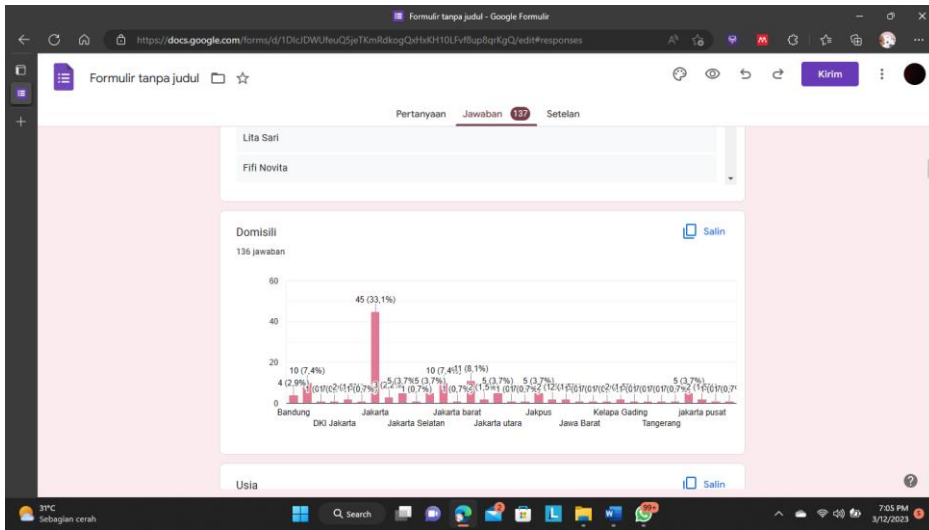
Formulir tanpa judul - Google Formulir

https://docs.google.com/forms/d/1DlcJDWUfeuQ5jeTKmRdkogQxHxKH10LFvf8up8qrKgQ/edit#responses

Formulir tanpa judul

Kirim

Pertanyaan Jawaban 137 Setelan

Lita Sari

Fifi Novita

Domisili

Salin

136 jawaban

60

40

20

0

45 (33,1%)

10 (7,4%)

4 (2,9%)

10 (7,4%)

11 (8,1%)

5 (3,7%)

5 (3,7%)

5 (3,7%)

5 (3,7%)

5 (3,7%)

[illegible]

Bandung

DKI Jakarta

Jakarta

Jakarta Selatan

Jakarta barat

Jakarta utara

Jakpus

Jawa Barat

Kelapa Gading

Tangerang

jakarta pusat

Usia

Salin

31°C
Sebagian cerah

Search

99+

7:05 PM
3/12/2023